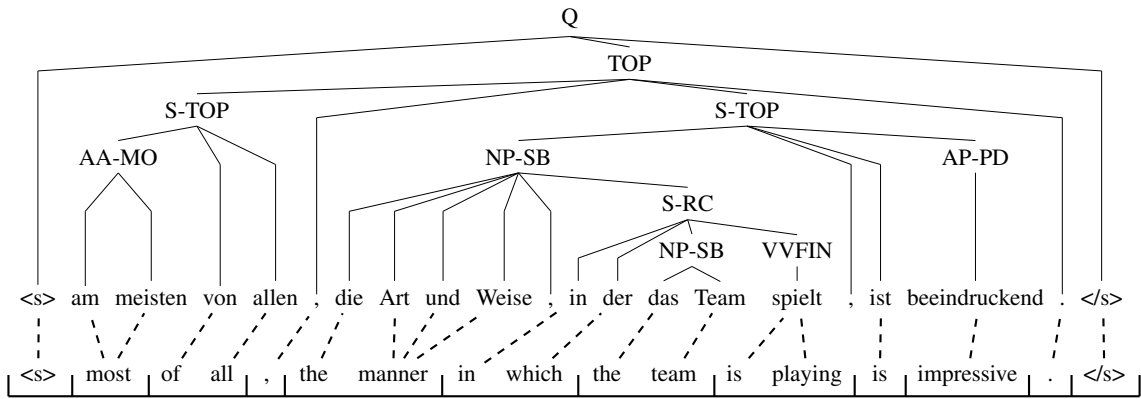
Q

TOP

S-TOP

S-TOP

AA-MO

NP-SB

AP-PD

S-RC

NP-SB

VVFIN

<s> am meisten von allen , die Art und Weise , in der das Team spielt , ist beeindruckend . </s>

<s> most of all , the manner in which the team is playing is impressive . </s>